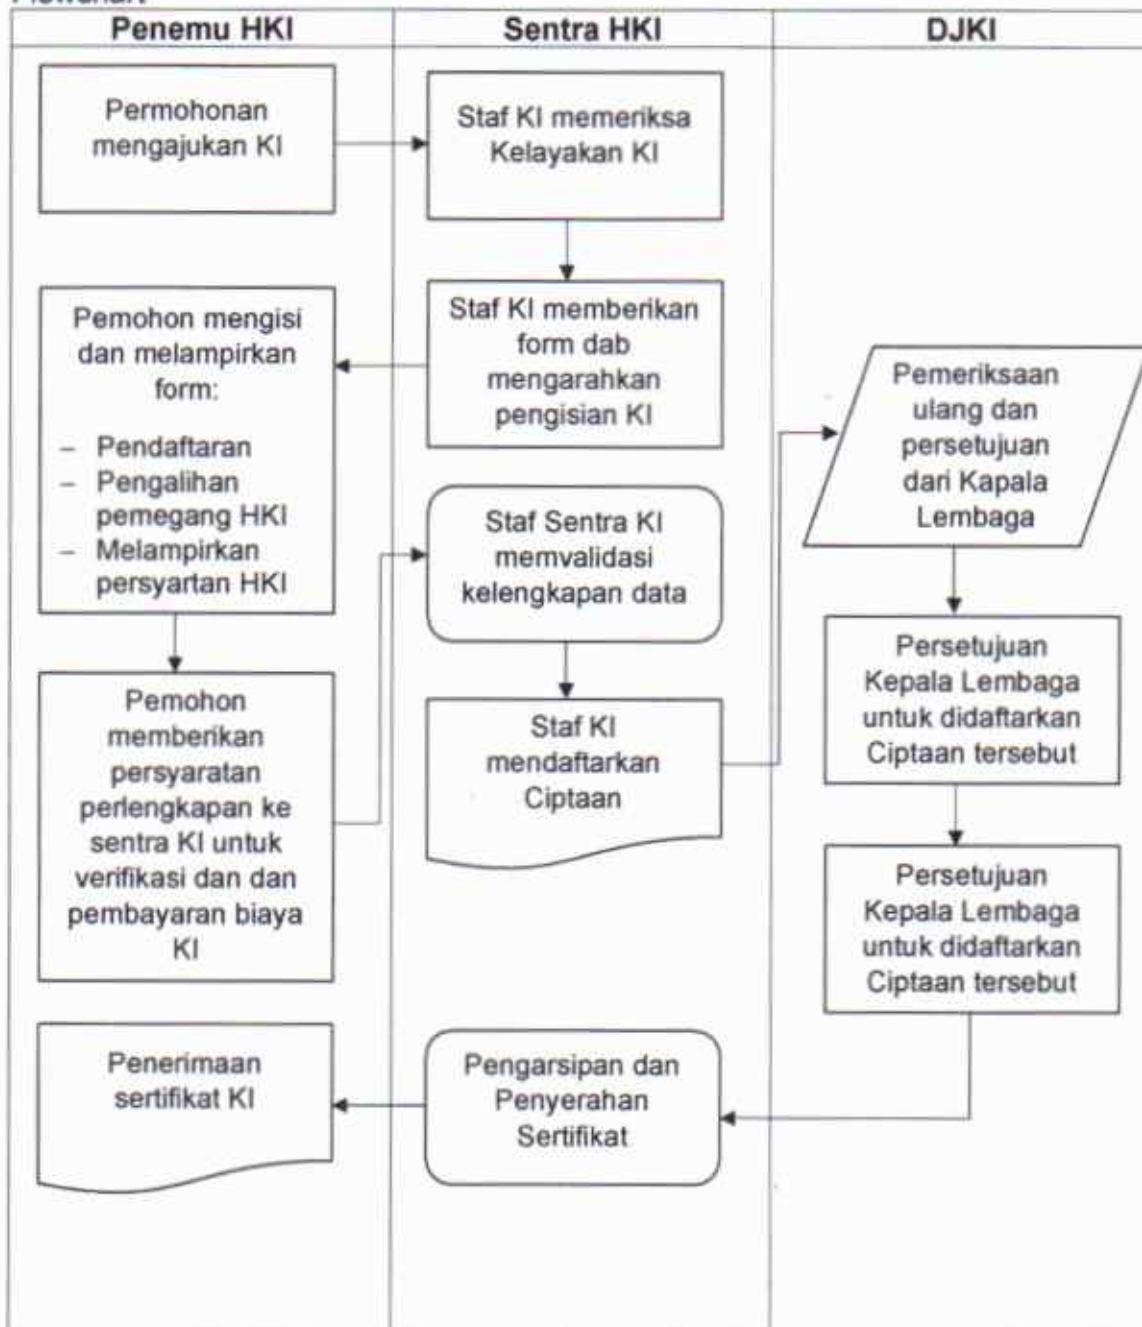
Flowchart

| Penemu HKI | Sentra HKI | DJKI |
|---|---|---|

Permohonan mengajukan KI

Staf KI memeriksa Kelayakan KI

Staf KI memberikan form dab mengarahkan pengisian KI

Pemohon mengisi dan melampirkan form:
– Pendaftaran
– Pengalihan pemegang HKI
– Melampirkan persyartan HKI

Pemeriksaan ulang dan persetujuan dari Kapala Lembaga

Staf Sentra KI memvalidasi kelengkapan data

Persetujuan Kepala Lembaga untuk didaftarkan Ciptaan tersebut

Pemohon memberikan persyaratan perlengkapan ke sentra KI untuk verifikasi dan dan pembayaran biaya KI

Staf KI mendaftarkan Ciptaan

Persetujuan Kepala Lembaga untuk didaftarkan Ciptaan tersebut

Penerimaan sertifikat KI

Pengarsipan dan Penyerahan Sertifikat